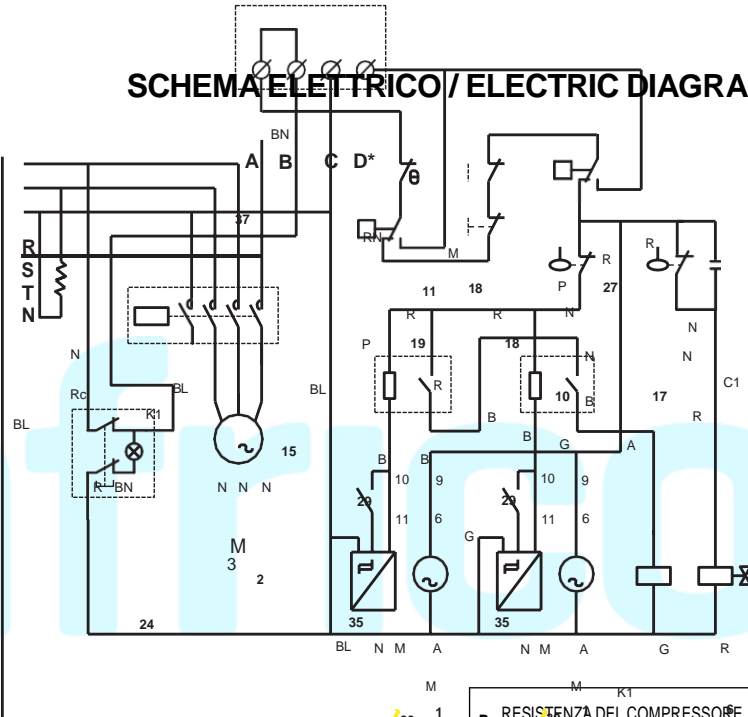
SCHEMA ELETTRICO / ELECTRIC DIAGRA

BN
A B C D*
θ
37
RN
M
R
S
T
N
P
R
R
27
11
18
R
R
N
N
N
N
P
19
R
18
N
R
Rc
BL
K1
BL
BL
10
B
17
C1
R
B
B
G
A
15
B
B
N N N
R BN
10
9
10
9
29
29
11
6
11
6
M
3
G
2
24
35
35
BL
N M
A
N M
A
G
R
M
M
K1
1
RESISTENZA DEL COMPRESSORE